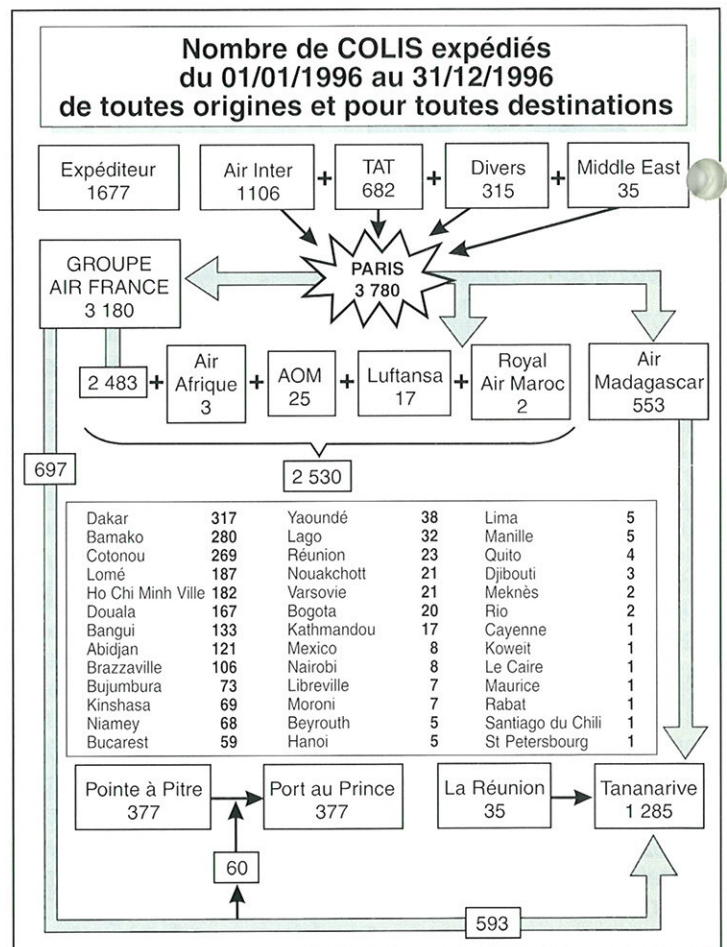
Nombre de COLIS expédiés
du 01/01/1996 au 31/12/1996
de toutes origines et pour toutes destinations

Expéditeur
1677

Air Inter
1106
+
TAT
682
+
Divers
315
+
Middle East
35

PARIS
3 780

GROUPE
AIR FRANCE
3 180

2 483
+
Air
Afrique
3
+
AOM
25
+
Luftansa
17
+
Royal
Air Maroc
2

Air
Madagascar
553

697

2 530

| Dakar | 317 | Yaoundé | 38 | Lima | 5 |
|---|---|---|---|---|---|
| Bamako | 280 | Lago | 32 | Manille | 5 |
| Cotonou | 269 | Réunion | 23 | Quito | 4 |
| Lomé | 187 | Nouakchott | 21 | Djibouti | 3 |
| Ho Chi Minh Ville | 182 | Varsovie | 21 | Meknès | 2 |
| Douala | 167 | Bogota | 20 | Rio | 2 |
| Bangui | 133 | Kathmandou | 17 | Cayenne | 1 |
| Abidjan | 121 | Mexico | 8 | Koweit | 1 |
| Brazzaville | 106 | Nairobi | 8 | Le Caire | 1 |
| Bujumbura | 73 | Libreville | 7 | Maurice | 1 |
| Kinshasa | 69 | Moroni | 7 | Rabat | 1 |
| Niamey | 68 | Beyrouth | 5 | Santiago du Chili | 1 |
| Bucarest | 59 | Hanoi | 5 | St Petersbourg | 1 |

Pointe à Pitre
377

Port au Prince
377

La Réunion
35

Tananarive
1 285

60

593